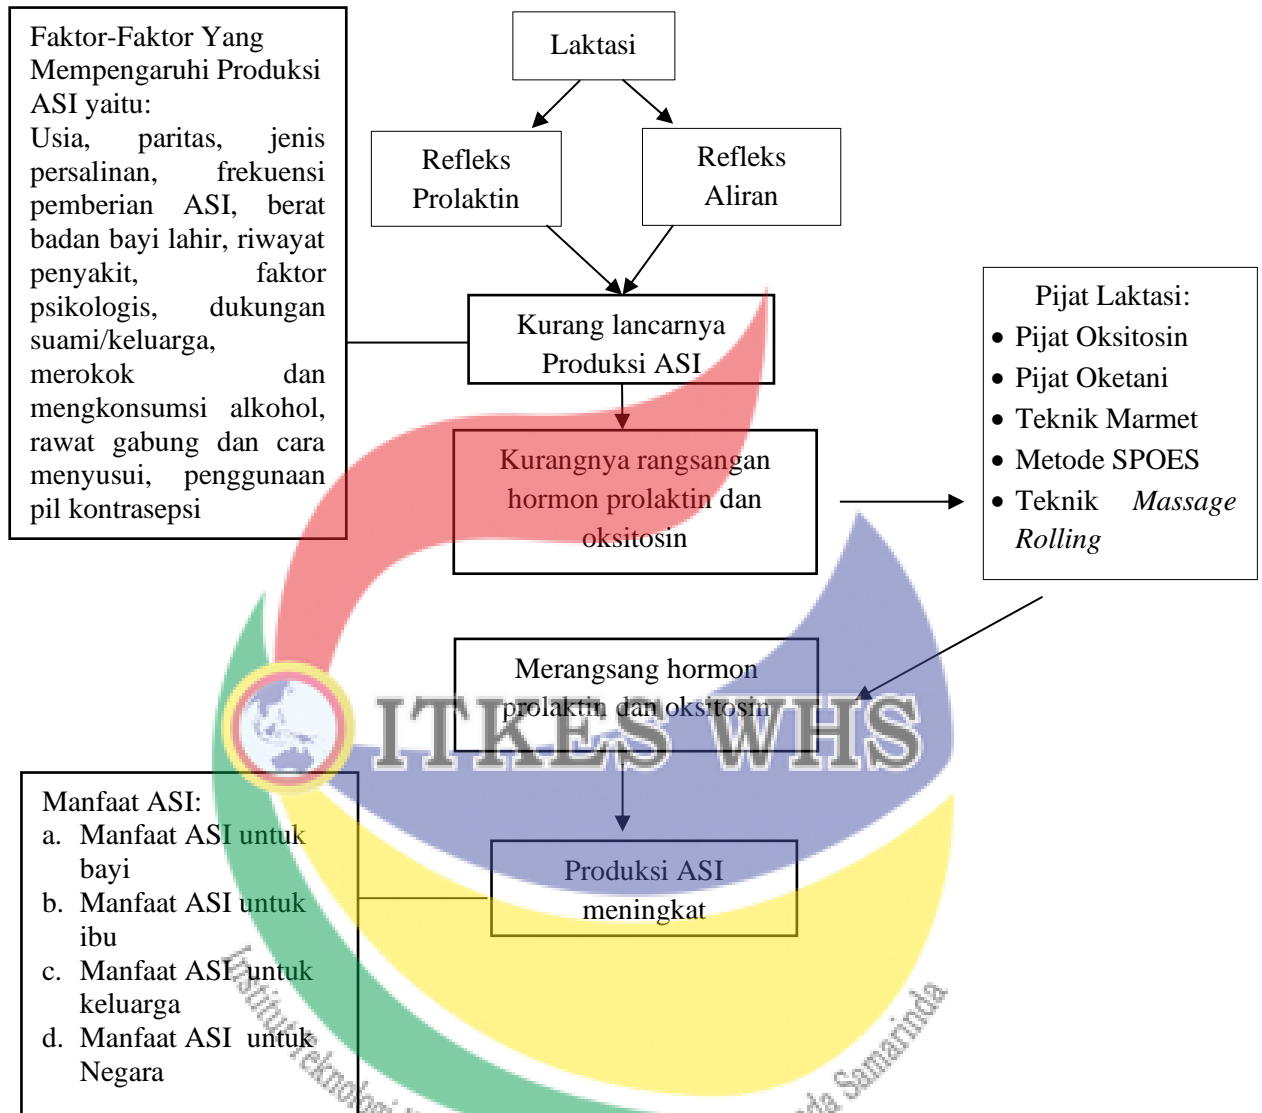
Faktor-Faktor Yang Mempengaruhi Produksi ASI yaitu:
Usia, paritas, jenis persalinan, frekuensi pemberian ASI, berat badan bayi lahir, riwayat penyakit, faktor psikologis, dukungan suami/keluarga, merokok dan mengkonsumsi alkohol, rawat gabung dan cara menyusui, penggunaan pil kontrasepsi

Laktasi

Refleks Prolaktin

Refleks Aliran

Kurang lancarnya Produksi ASI

Kurangnya rangsangan hormon prolaktin dan oksitosin

Pijat Laktasi:
• Pijat Oksitosin
• Pijat Oketani
• Teknik Marmet
• Metode SPOES
• Teknik *Massage Rolling*

Merangsang hormon prolaktin dan oksitosin

ITKES WHS

Manfaat ASI:
a. Manfaat ASI untuk bayi
b. Manfaat ASI untuk ibu
c. Manfaat ASI untuk keluarga
d. Manfaat ASI untuk Negara

Produksi ASI meningkat

Institut Teknologi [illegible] da Samarinda